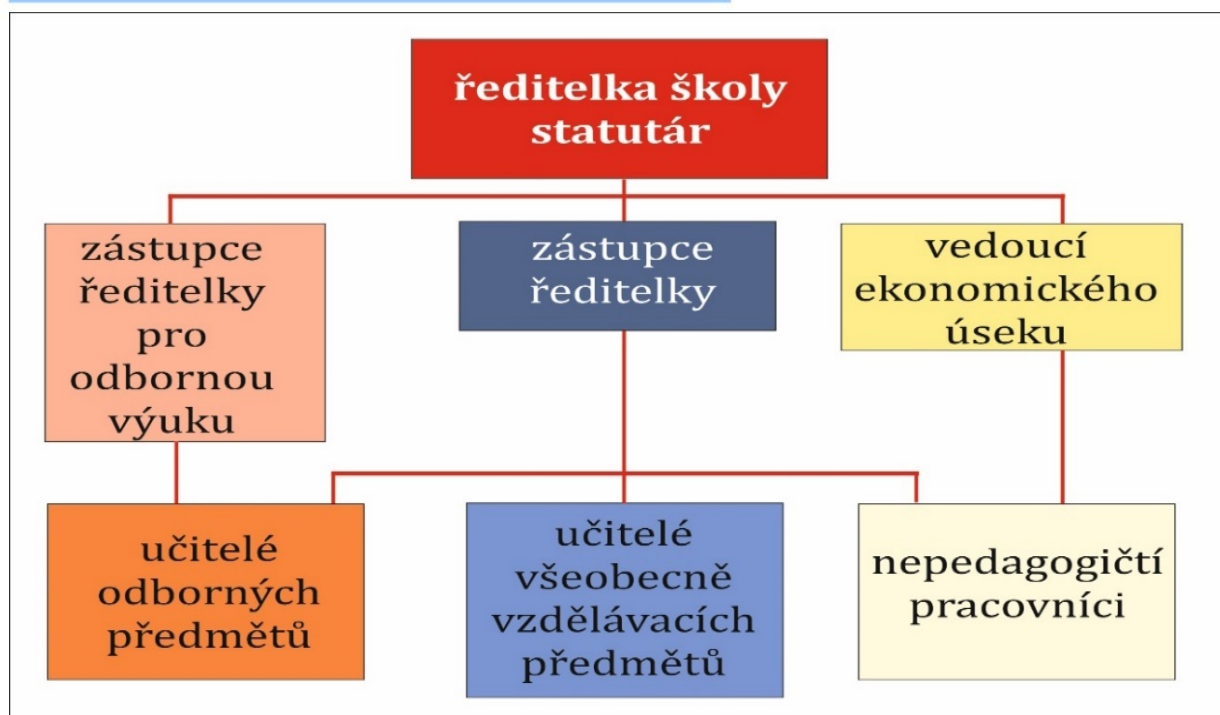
ředitelka školy statutár

zástupce ředitelky pro odbornou výuku

zástupce ředitelky

vedoucí ekonomického úseku

učitelé odborných předmětů

učitelé všeobecně vzdělávacích předmětů

nepedagogičtí pracovníci